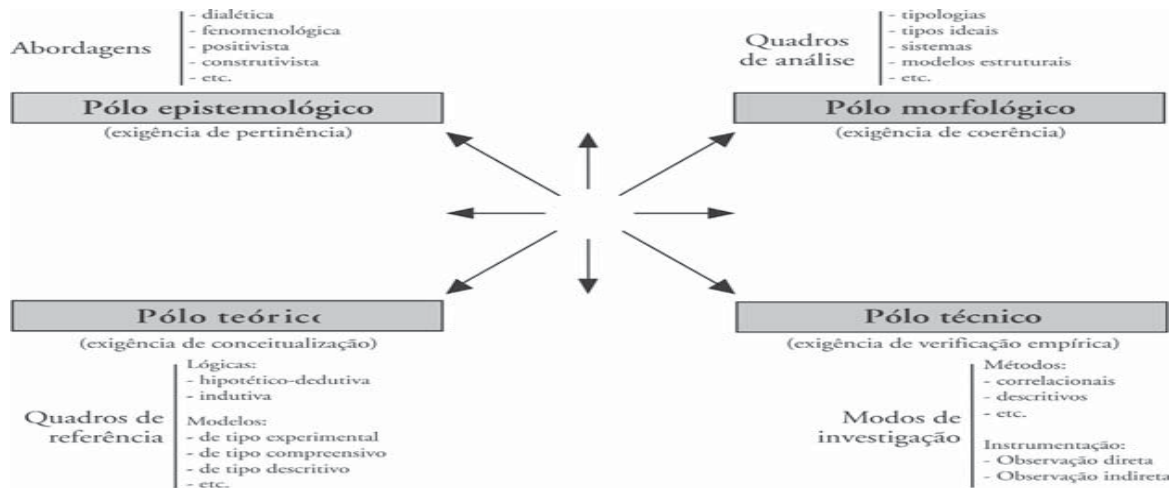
Abordagens
- dialética
- fenomenológica
- positivista
- construtivista
- etc.

Pólo epistemológico
(exigência de pertinência)

Quadros de análise
- tipologias
- tipos ideais
- sistemas
- modelos estruturais
- etc.

Pólo morfológico
(exigência de coerência)

Pólo teóric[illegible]
(exigência de conceitualização)

Quadros de referência
Lógicas:
- hipotético-dedutiva
- indutiva
Modelos:
- de tipo experimental
- de tipo compreensivo
- de tipo descritivo
- etc.

Pólo técnico
(exigência de verificação empírica)

Modos de investigação
Métodos:
- correlacionais
- descritivos
- etc.
Instrumentação:
- Observação direta
- Observação indireta